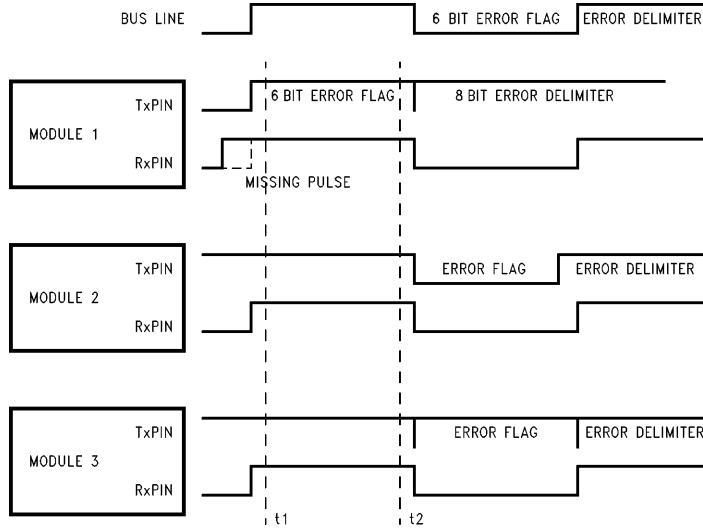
BUS LINE

6 BIT ERROR FLAG

ERROR DELIMITER

MODULE 1

TxPIN

RxPIN

6 BIT ERROR FLAG

8 BIT ERROR DELIMITER

MISSING PULSE

MODULE 2

TxPIN

RxPIN

ERROR FLAG

ERROR DELIMITER

MODULE 3

TxPIN

RxPIN

ERROR FLAG

ERROR DELIMITER

t1

t2